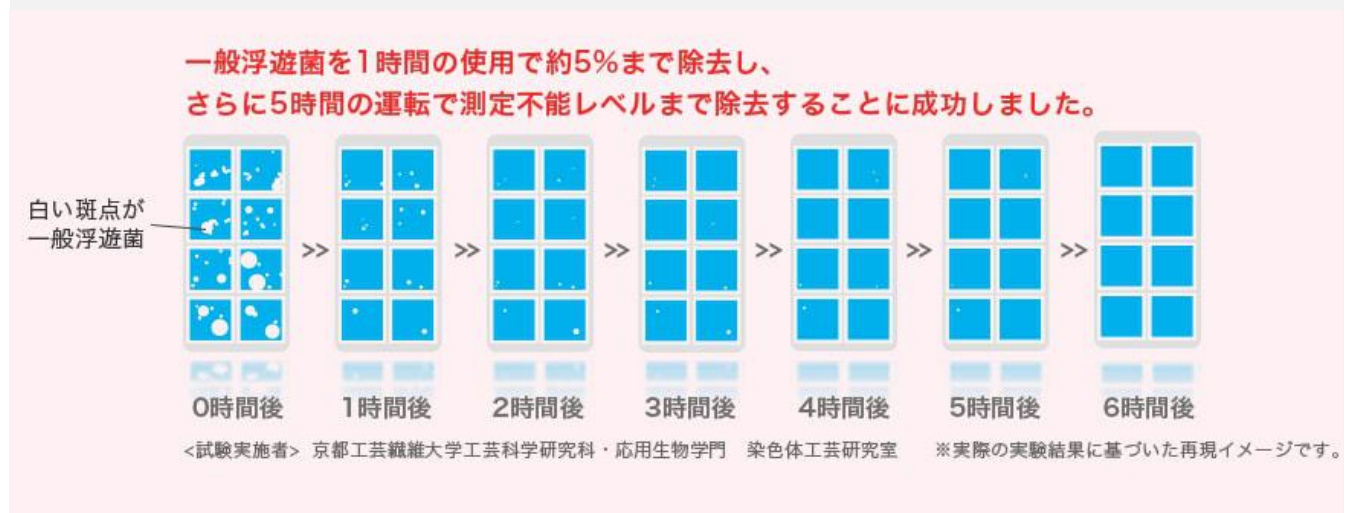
一般浮遊菌を1時間の使用で約5%まで除去し、
さらに5時間の運転で測定不能レベルまで除去することに成功しました。

白い斑点が
一般浮遊菌

>> >> >> >> >> >>

0時間後 1時間後 2時間後 3時間後 4時間後 5時間後 6時間後

<試験実施者> 京都工芸繊維大学工芸科学研究科・応用生物学門 染色体工芸研究室 ※実際の実験結果に基づいた再現イメージです。